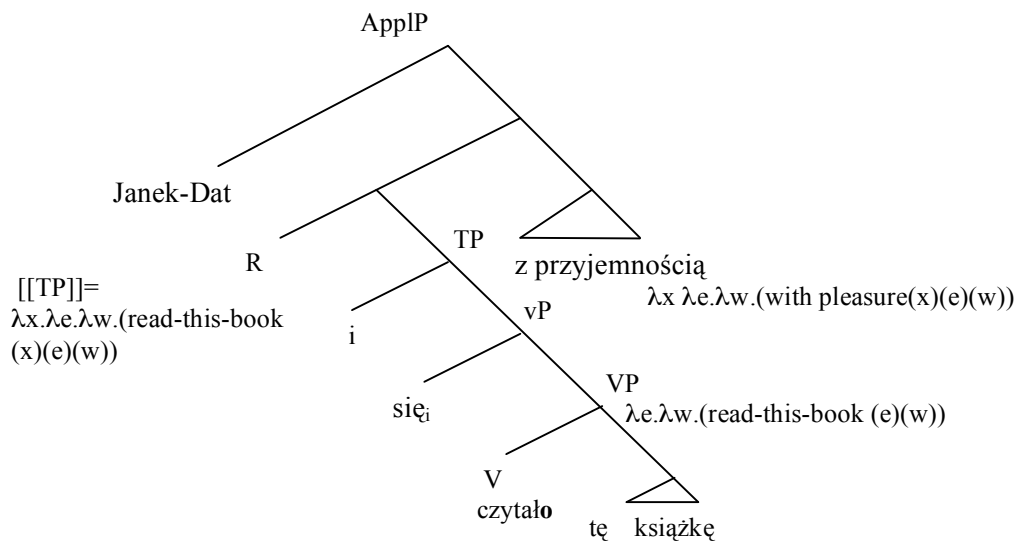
ApplP

Janek-Dat

R

TP

z przyjemnością

$\lambda x\ \lambda e.\lambda w.$(with pleasure(x)(e)(w))

[[TP]]= $\lambda x.\lambda e.\lambda w.$(read-this-book (x)(e)(w))

i

vP

się$_i$

VP

$\lambda e.\lambda w.$(read-this-book (e)(w))

V

czytał**o**

tę książkę